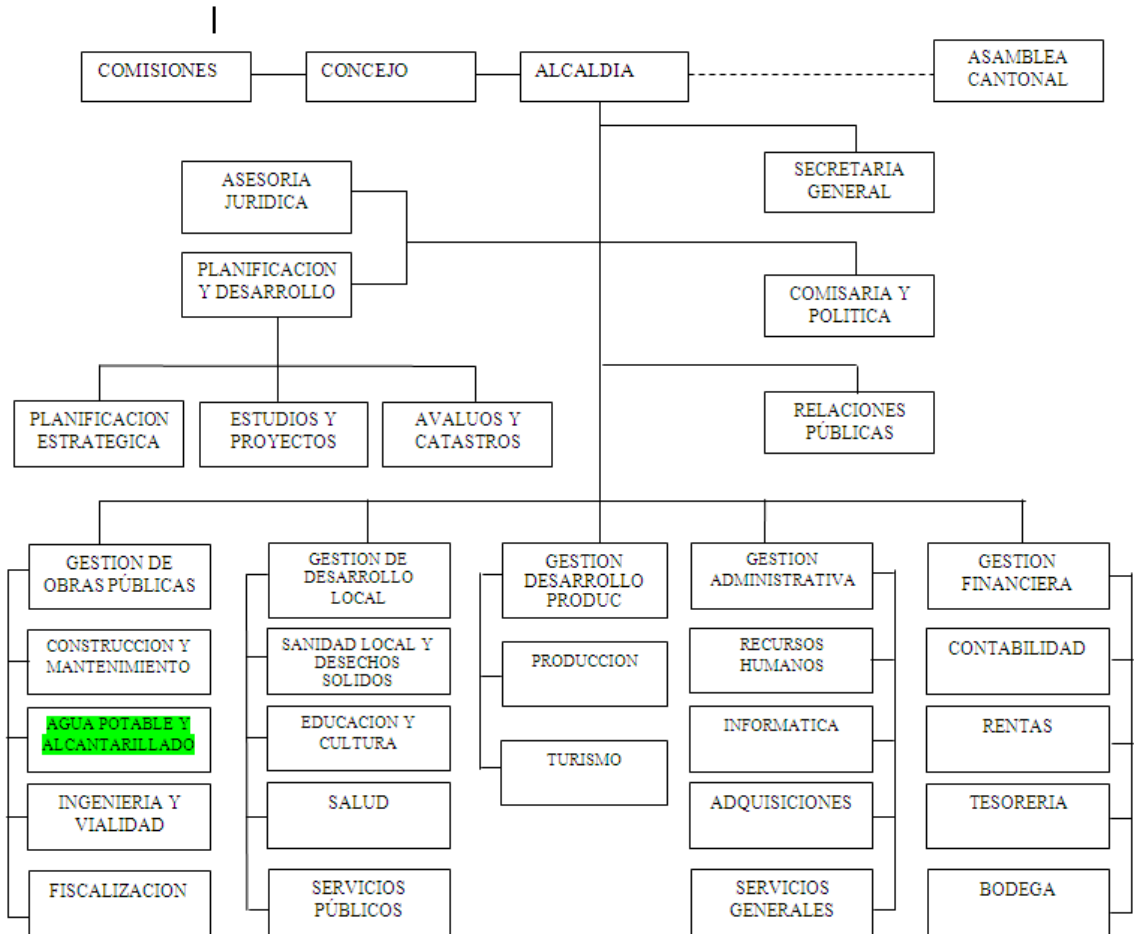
COMISIONES

CONCEJO

ALCALDIA

ASAMBLEA CANTONAL

SECRETARIA GENERAL

ASESORIA JURIDICA

PLANIFICACION Y DESARROLLO

COMISARIA Y POLITICA

PLANIFICACION ESTRATEGICA

ESTUDIOS Y PROYECTOS

AVALUOS Y CATASTROS

RELACIONES PÚBLICAS

GESTION DE OBRAS PÚBLICAS

CONSTRUCCION Y MANTENIMIENTO

AGUA POTABLE Y ALCANTARILLADO

INGENIERIA Y VIALIDAD

FISCALIZACION

GESTION DE DESARROLLO LOCAL

SANIDAD LOCAL Y DESECHOS SOLIDOS

EDUCACION Y CULTURA

SALUD

SERVICIOS PÚBLICOS

GESTION DESARROLLO PRODUC

PRODUCCION

TURISMO

GESTION ADMINISTRATIVA

RECURSOS HUMANOS

INFORMATICA

ADQUISICIONES

SERVICIOS GENERALES

GESTION FINANCIERA

CONTABILIDAD

RENTAS

TESORERIA

BODEGA